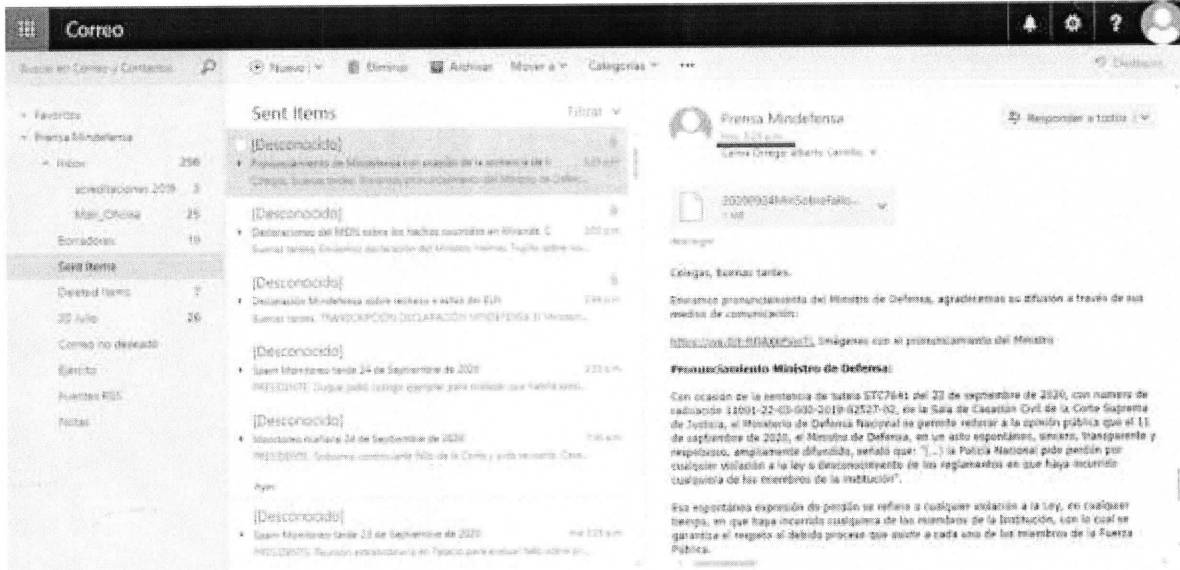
Correo

Buscar en Correo y Contactos

Nuevo | Eliminar Archivar Mover a Categorías ···

Deshacer

Favoritos
Prensa Mindefensa
Inbox 256
acreditaciones 2019 3
Mail_Oficina 25
Borradores 19
Sent Items
Deleted Items 7
20 Julio 26
Correo no deseado
Ejercito
Fuentes RSS
Notas

Sent Items

Filtrar

[Desconocido]
Pronunciamiento de Mindefensa con ocasión de la sentencia de l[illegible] 3:23 p.m.
Colegas, Buenas tardes. Enviamos pronunciamiento del Ministro de Defen...

[Desconocido]
Declaraciones del MDN sobre los hechos ocurridos en Miranda, C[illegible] 3:00 p.m.
Buenas tardes. Enviamos declaración del Ministro Holmes Trujillo sobre su...

[Desconocido]
Declaración Mindefensa sobre rescate y saldo del ELN 2:44 p.m.
Buenas tardes. TRANSCRIPCIÓN DECLARACIÓN MINDEFENSA El Secuestr...

[Desconocido]
Spam Monitoreo tarde 24 de Septiembre de 2020 2:33 p.m.
PRESIDENTE: Duque pidió castigo ejemplar para violador que habría abus...

[Desconocido]
Monitoreo mañana 24 de Septiembre de 2020 7:46 a.m.
PRESIDENTE: Gobierno controvierte fallo de la Corte y pide recuento. Cas...

Ayer

[Desconocido]
Spam Monitoreo tarde 23 de Septiembre de 2020 mié 3:23 p.m.
PRESIDENTE: Reunión extraordinaria en Palacio para evaluar fallo sobre pr...

Prensa Mindefensa
Hoy, 3:23 p.m.
Leiva Orrego Alberto Carrillo

Responder a todos

20200924MinSobreFallo...
1 MB

Descargar

Colegas, Buenas tardes.

Enviamos pronunciamiento del Ministro de Defensa, agradecemos su difusión a través de sus medios de comunicación:

https://we.tl/t-R0AXKPVeTL Imágenes con el pronunciamiento del Ministro

Pronunciamiento Ministro de Defensa:

Con ocasión de la sentencia de tutela STC7641 del 22 de septiembre de 2020, con numero de radicación 11001-22-03-000-2019-02527-02, de la Sala de Casación Civil de la Corte Suprema de Justicia, el Ministerio de Defensa Nacional se permite reiterar a la opinión pública que el 11 de septiembre de 2020, el Ministro de Defensa, en un acto espontáneo, sincero, transparente y respetuoso, ampliamente difundido, señaló que: "(...) la Policía Nacional pide perdón por cualquier violación a la ley o desconocimiento de los reglamentos en que haya incurrido cualquiera de los miembros de la institución".

Esa espontánea expresión de perdón se refiere a cualquier violación a la Ley, en cualquier tiempo, en que haya incurrido cualquiera de los miembros de la Institución, con lo cual se garantiza el respeto al debido proceso que asiste a cada uno de los miembros de la Fuerza Pública.